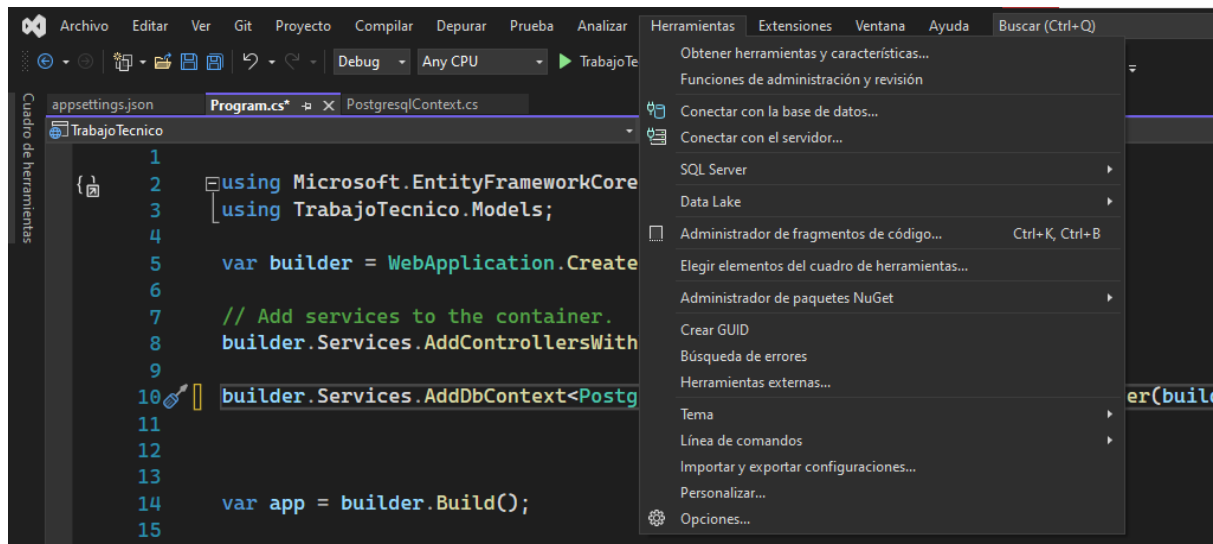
Archivo Editar Ver Git Proyecto Compilar Depurar Prueba Analizar Herramientas Extensiones Ventana Ayuda Buscar (Ctrl+Q)

Debug Any CPU TrabajoTe

Cuadro de herramientas

appsettings.json Program.cs* PostgresqlContext.cs

TrabajoTecnico

1
2 using Microsoft.EntityFrameworkCore
3 using TrabajoTecnico.Models;
4
5 var builder = WebApplication.Create
6
7 // Add services to the container.
8 builder.Services.AddControllersWith
9
10 builder.Services.AddDbContext<Postg er(buil
11
12
13
14 var app = builder.Build();
15

Obtener herramientas y características...
Funciones de administración y revisión
Conectar con la base de datos...
Conectar con el servidor...
SQL Server
Data Lake
Administrador de fragmentos de código... Ctrl+K, Ctrl+B
Elegir elementos del cuadro de herramientas...
Administrador de paquetes NuGet
Crear GUID
Búsqueda de errores
Herramientas externas...
Tema
Línea de comandos
Importar y exportar configuraciones...
Personalizar...
Opciones...